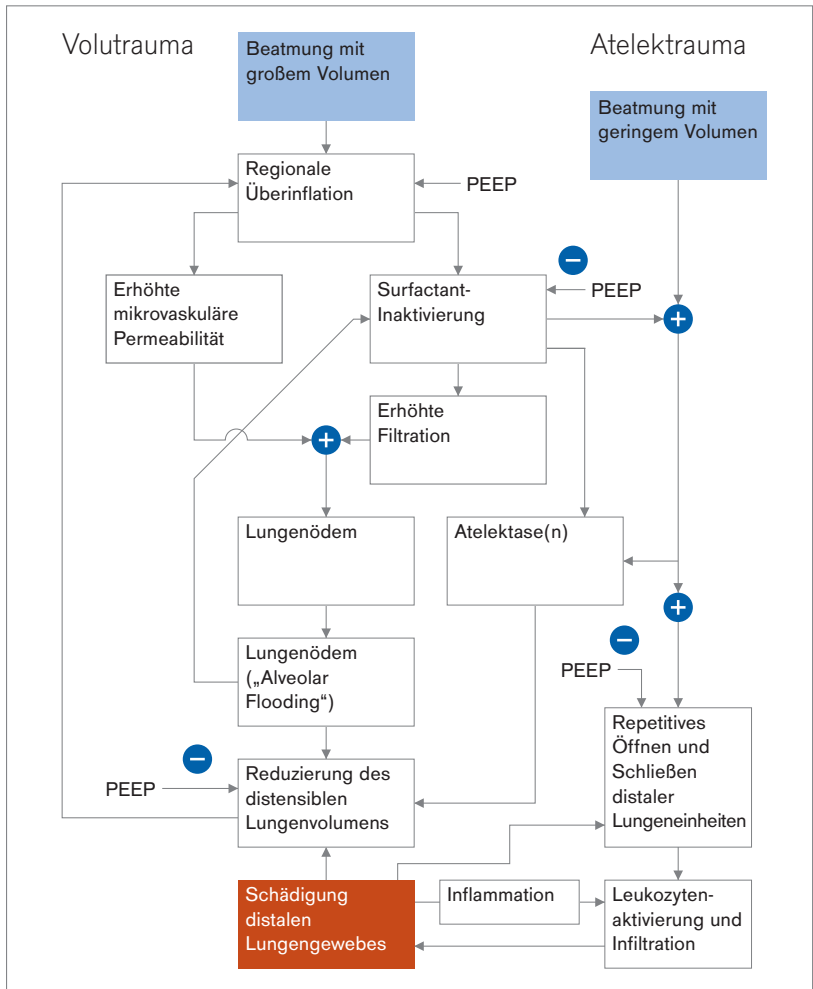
Volutrauma

Atelektrauma

Beatmung mit großem Volumen

Beatmung mit geringem Volumen

Regionale Überinflation

PEEP

Erhöhte mikrovaskuläre Permeabilität

Surfactant-Inaktivierung

PEEP

Erhöhte Filtration

Lungenödem

Atelektase(n)

Lungenödem („Alveolar Flooding“)

PEEP

Repetitives Öffnen und Schließen distaler Lungeneinheiten

PEEP

Reduzierung des distensiblen Lungenvolumens

Schädigung distalen Lungengewebes

Inflammation

Leukozyten-aktivierung und Infiltration